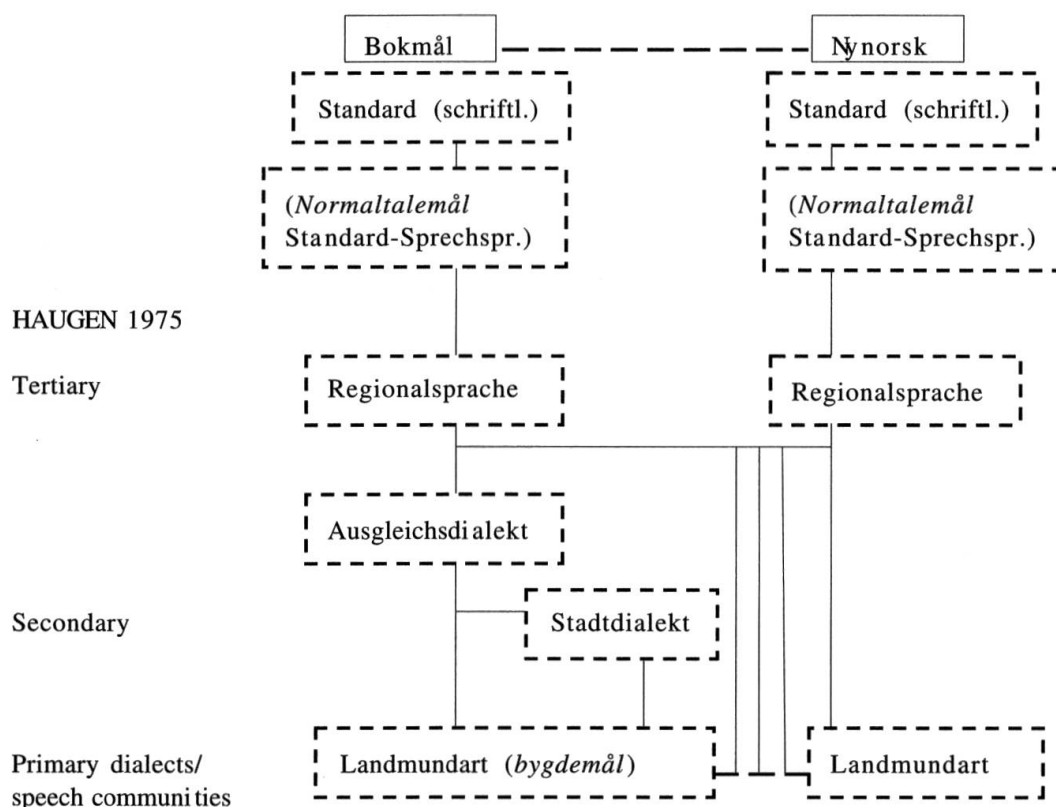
Bokmål

Nynorsk

Standard (schriftl.)

Standard (schriftl.)

(*Normaltalemål* Standard-Sprechspr.)

(*Normaltalemål* Standard-Sprechspr.)

HAUGEN 1975

Tertiary

Regionalsprache

Regionalsprache

Ausgleichsdialekt

Secondary

Stadtdialekt

Primary dialects/ speech communities

Landmundart (*bygdemål*)

Landmundart